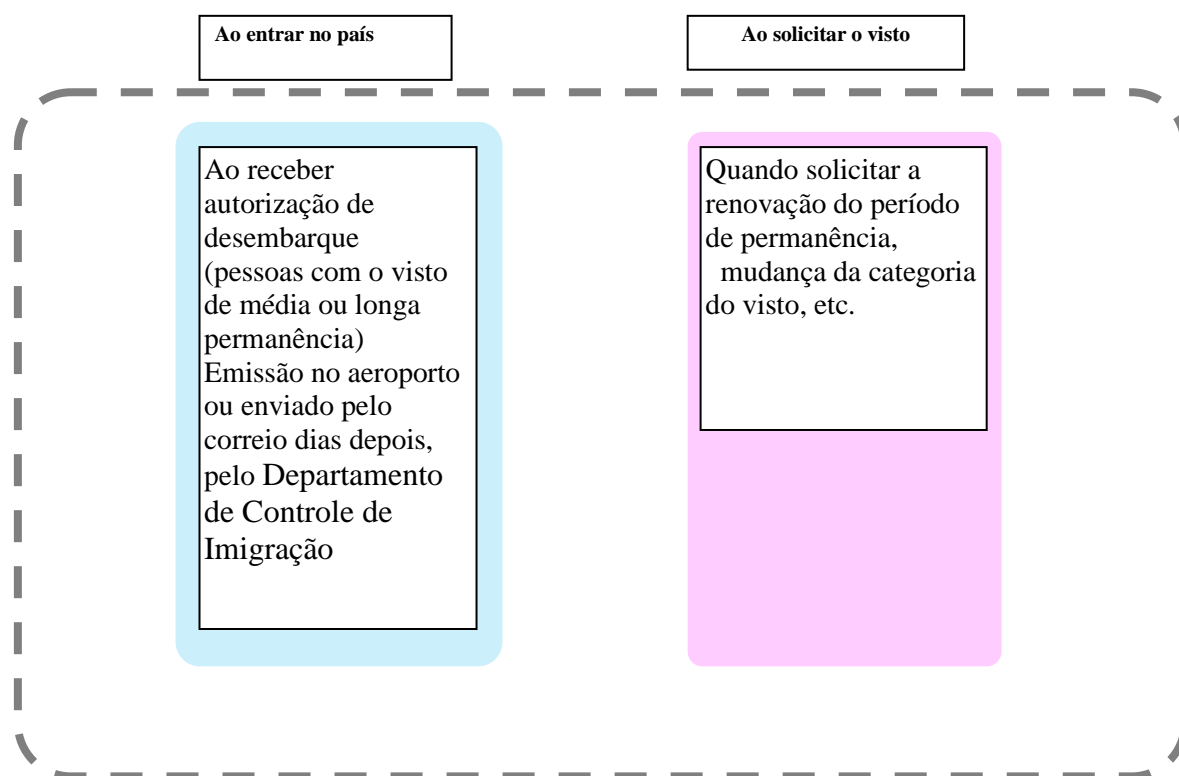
Ao entrar no país

Ao solicitar o visto

Ao receber autorização de desembarque (pessoas com o visto de média ou longa permanência) Emissão no aeroporto ou enviado pelo correio dias depois, pelo Departamento de Controle de Imigração

Quando solicitar a renovação do período de permanência, mudança da categoria do visto, etc.